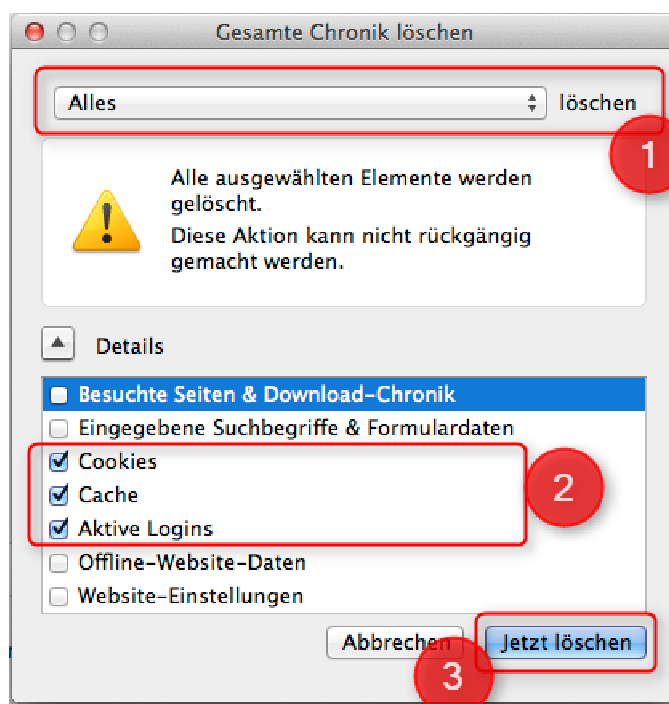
Gesamte Chronik löschen

Alles löschen

1

Alle ausgewählten Elemente werden gelöscht.

Diese Aktion kann nicht rückgängig gemacht werden.

Details

Besuchte Seiten & Download-Chronik

Eingegebene Suchbegriffe & Formulardaten

Cookies

Cache

Aktive Logins

2

Offline-Website-Daten

Website-Einstellungen

Abbrechen

Jetzt löschen

3